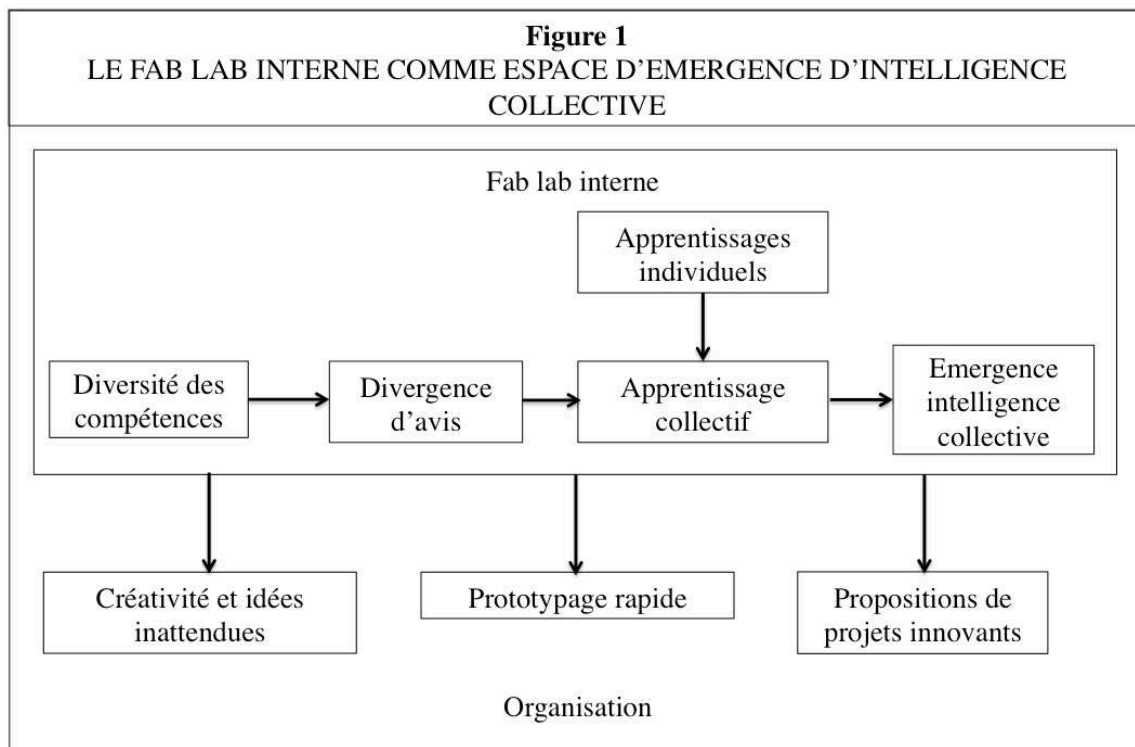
**Figure 1**
LE FAB LAB INTERNE COMME ESPACE D'EMERGENCE D'INTELLIGENCE COLLECTIVE

Fab lab interne

Apprentissages individuels

Diversité des compétences

Divergence d'avis

Apprentissage collectif

Emergence intelligence collective

Créativité et idées inattendues

Prototypage rapide

Propositions de projets innovants

Organisation